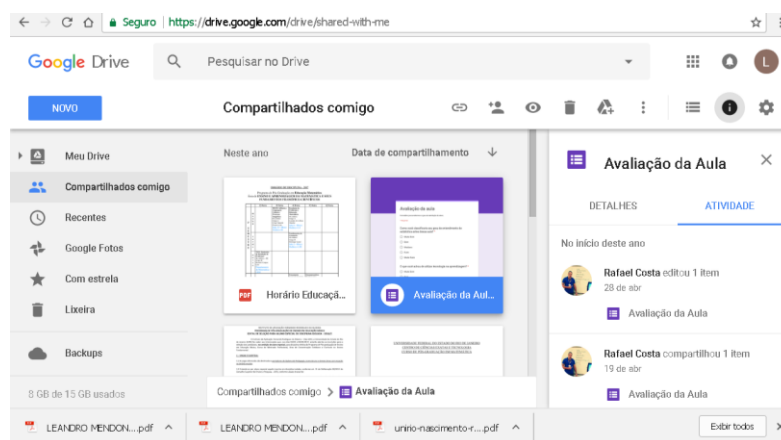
Seguro | https://drive.google.com/drive/shared-with-me

Google Drive

Pesquisar no Drive

L

NOVO

Compartilhados comigo

Meu Drive

Compartilhados comigo

Recentes

Google Fotos

Com estrela

Lixeira

Backups

8 GB de 15 GB usados

Neste ano

Data de compartilhamento

Avaliação da Aula

PDF Horário Educaçã...

Avaliação da Aul...

Compartilhados comigo > Avaliação da Aula

Avaliação da Aula

DETALHES

ATIVIDADE

No início deste ano

Rafael Costa editou 1 item

28 de abr

Avaliação da Aula

Rafael Costa compartilhou 1 item

19 de abr

Avaliação da Aula

LEANDRO MENDON....pdf

LEANDRO MENDON....pdf

unirio-nascimento-r....pdf

Exibir todos